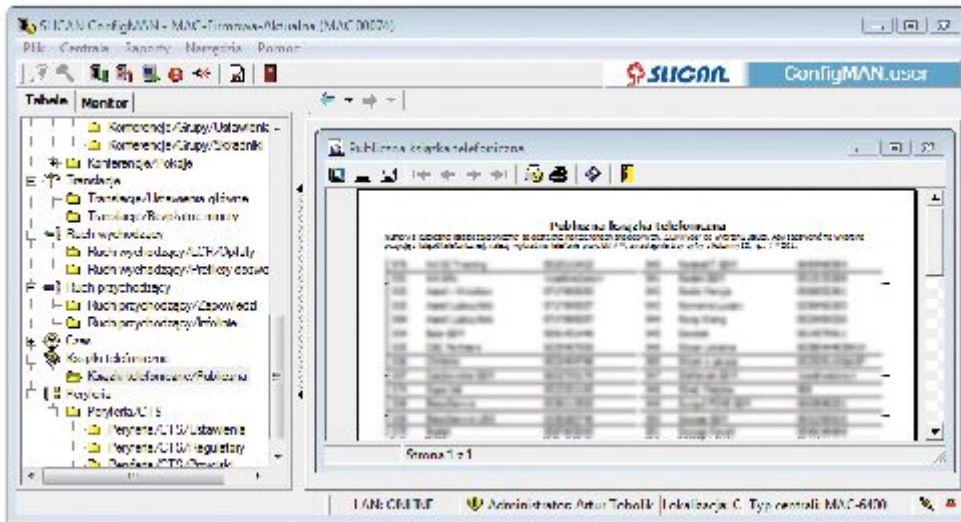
SLICAN ConfigMAN - MAC-Firmowa-Aktualna (MAC 00074)
Plik Centrala Raporty Narzędzia Pomoc
SLICAN ConfigMAN.user
Tabela Monitor
Konferencje/Grupy/Ustawienia
Konferencje/Grupy/Słowniki
Konferencje/Lokacje
Taryfikacja
Taryfikacja/Ustawienia główne
Taryfikacja/Bezpłatne numery
Ruch wychodzący
Ruch wychodzący/LCR/Opłaty
Ruch wychodzący/Profil(y) dozwo
Ruch przychodzący
Ruch przychodzący/Zapowiedzi
Ruch przychodzący/Infolinie
Czas
Książka telefoniczna
Książka telefoniczna/Publiczna
Peryferia
Peryferia/CTS
Peryferia/CTS/Ustawienia
Peryferia/CTS/Regulatory
Peryferia/CTS/Rozszerz
Publiczna książka telefoniczna
Publiczna książka telefoniczna
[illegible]
Strona 1 z 1
LAN: ONLINE
Administrator: Artur Tobolik
Lokalizacja: C. Typ centrali: MAC-6400